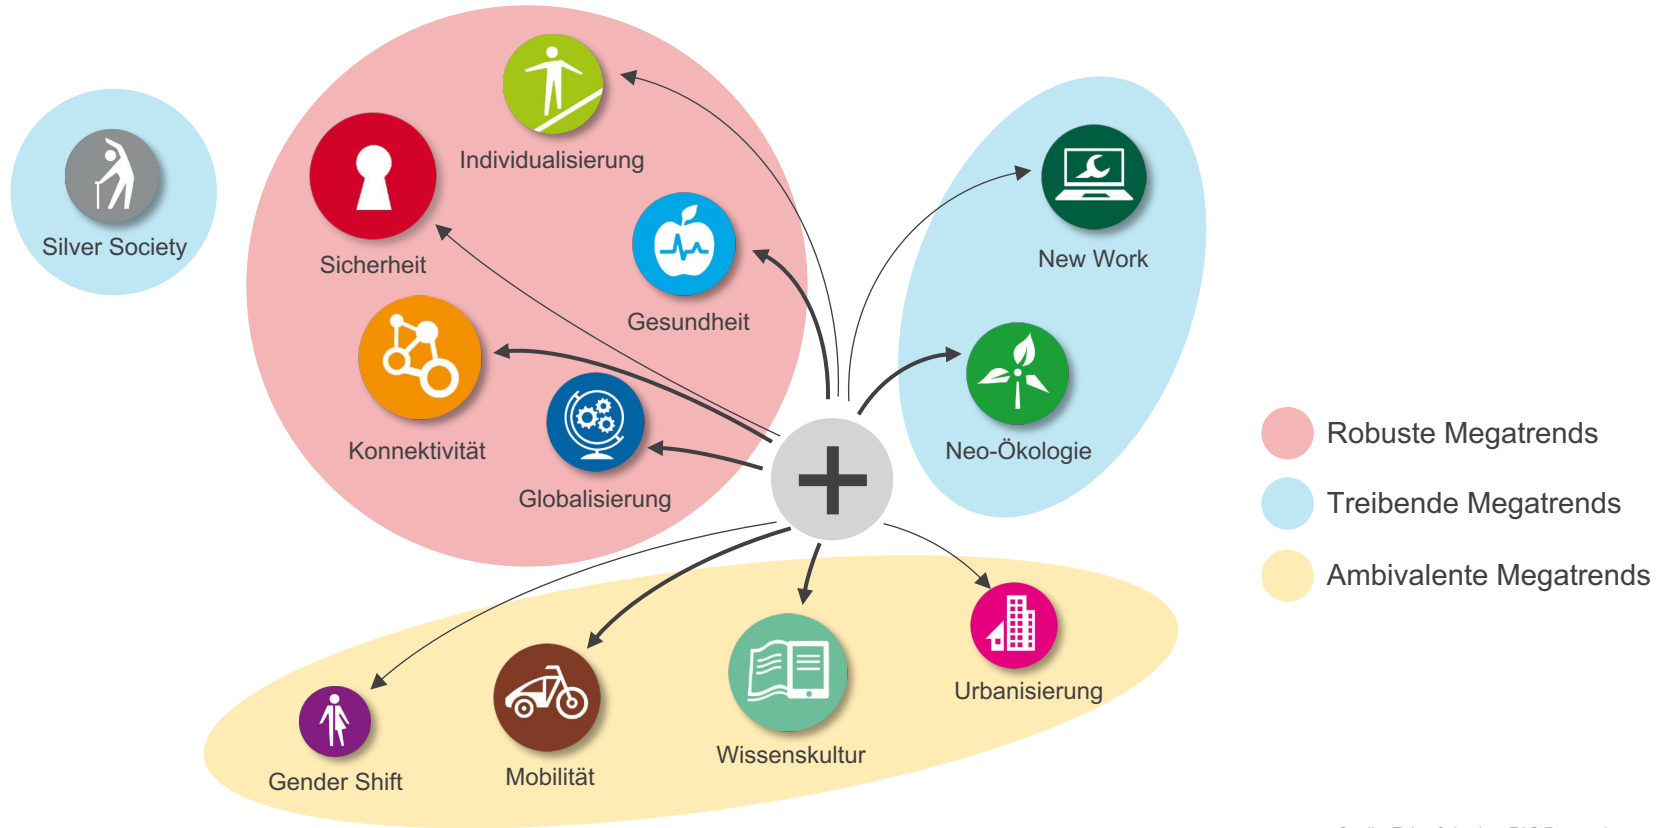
Silver Society

Individualisierung

Sicherheit

Gesundheit

Konnektivität

Globalisierung

New Work

Neo-Ökologie

Robuste Megatrends

Treibende Megatrends

Ambivalente Megatrends

Gender Shift

Mobilität

Wissenskultur

Urbanisierung

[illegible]